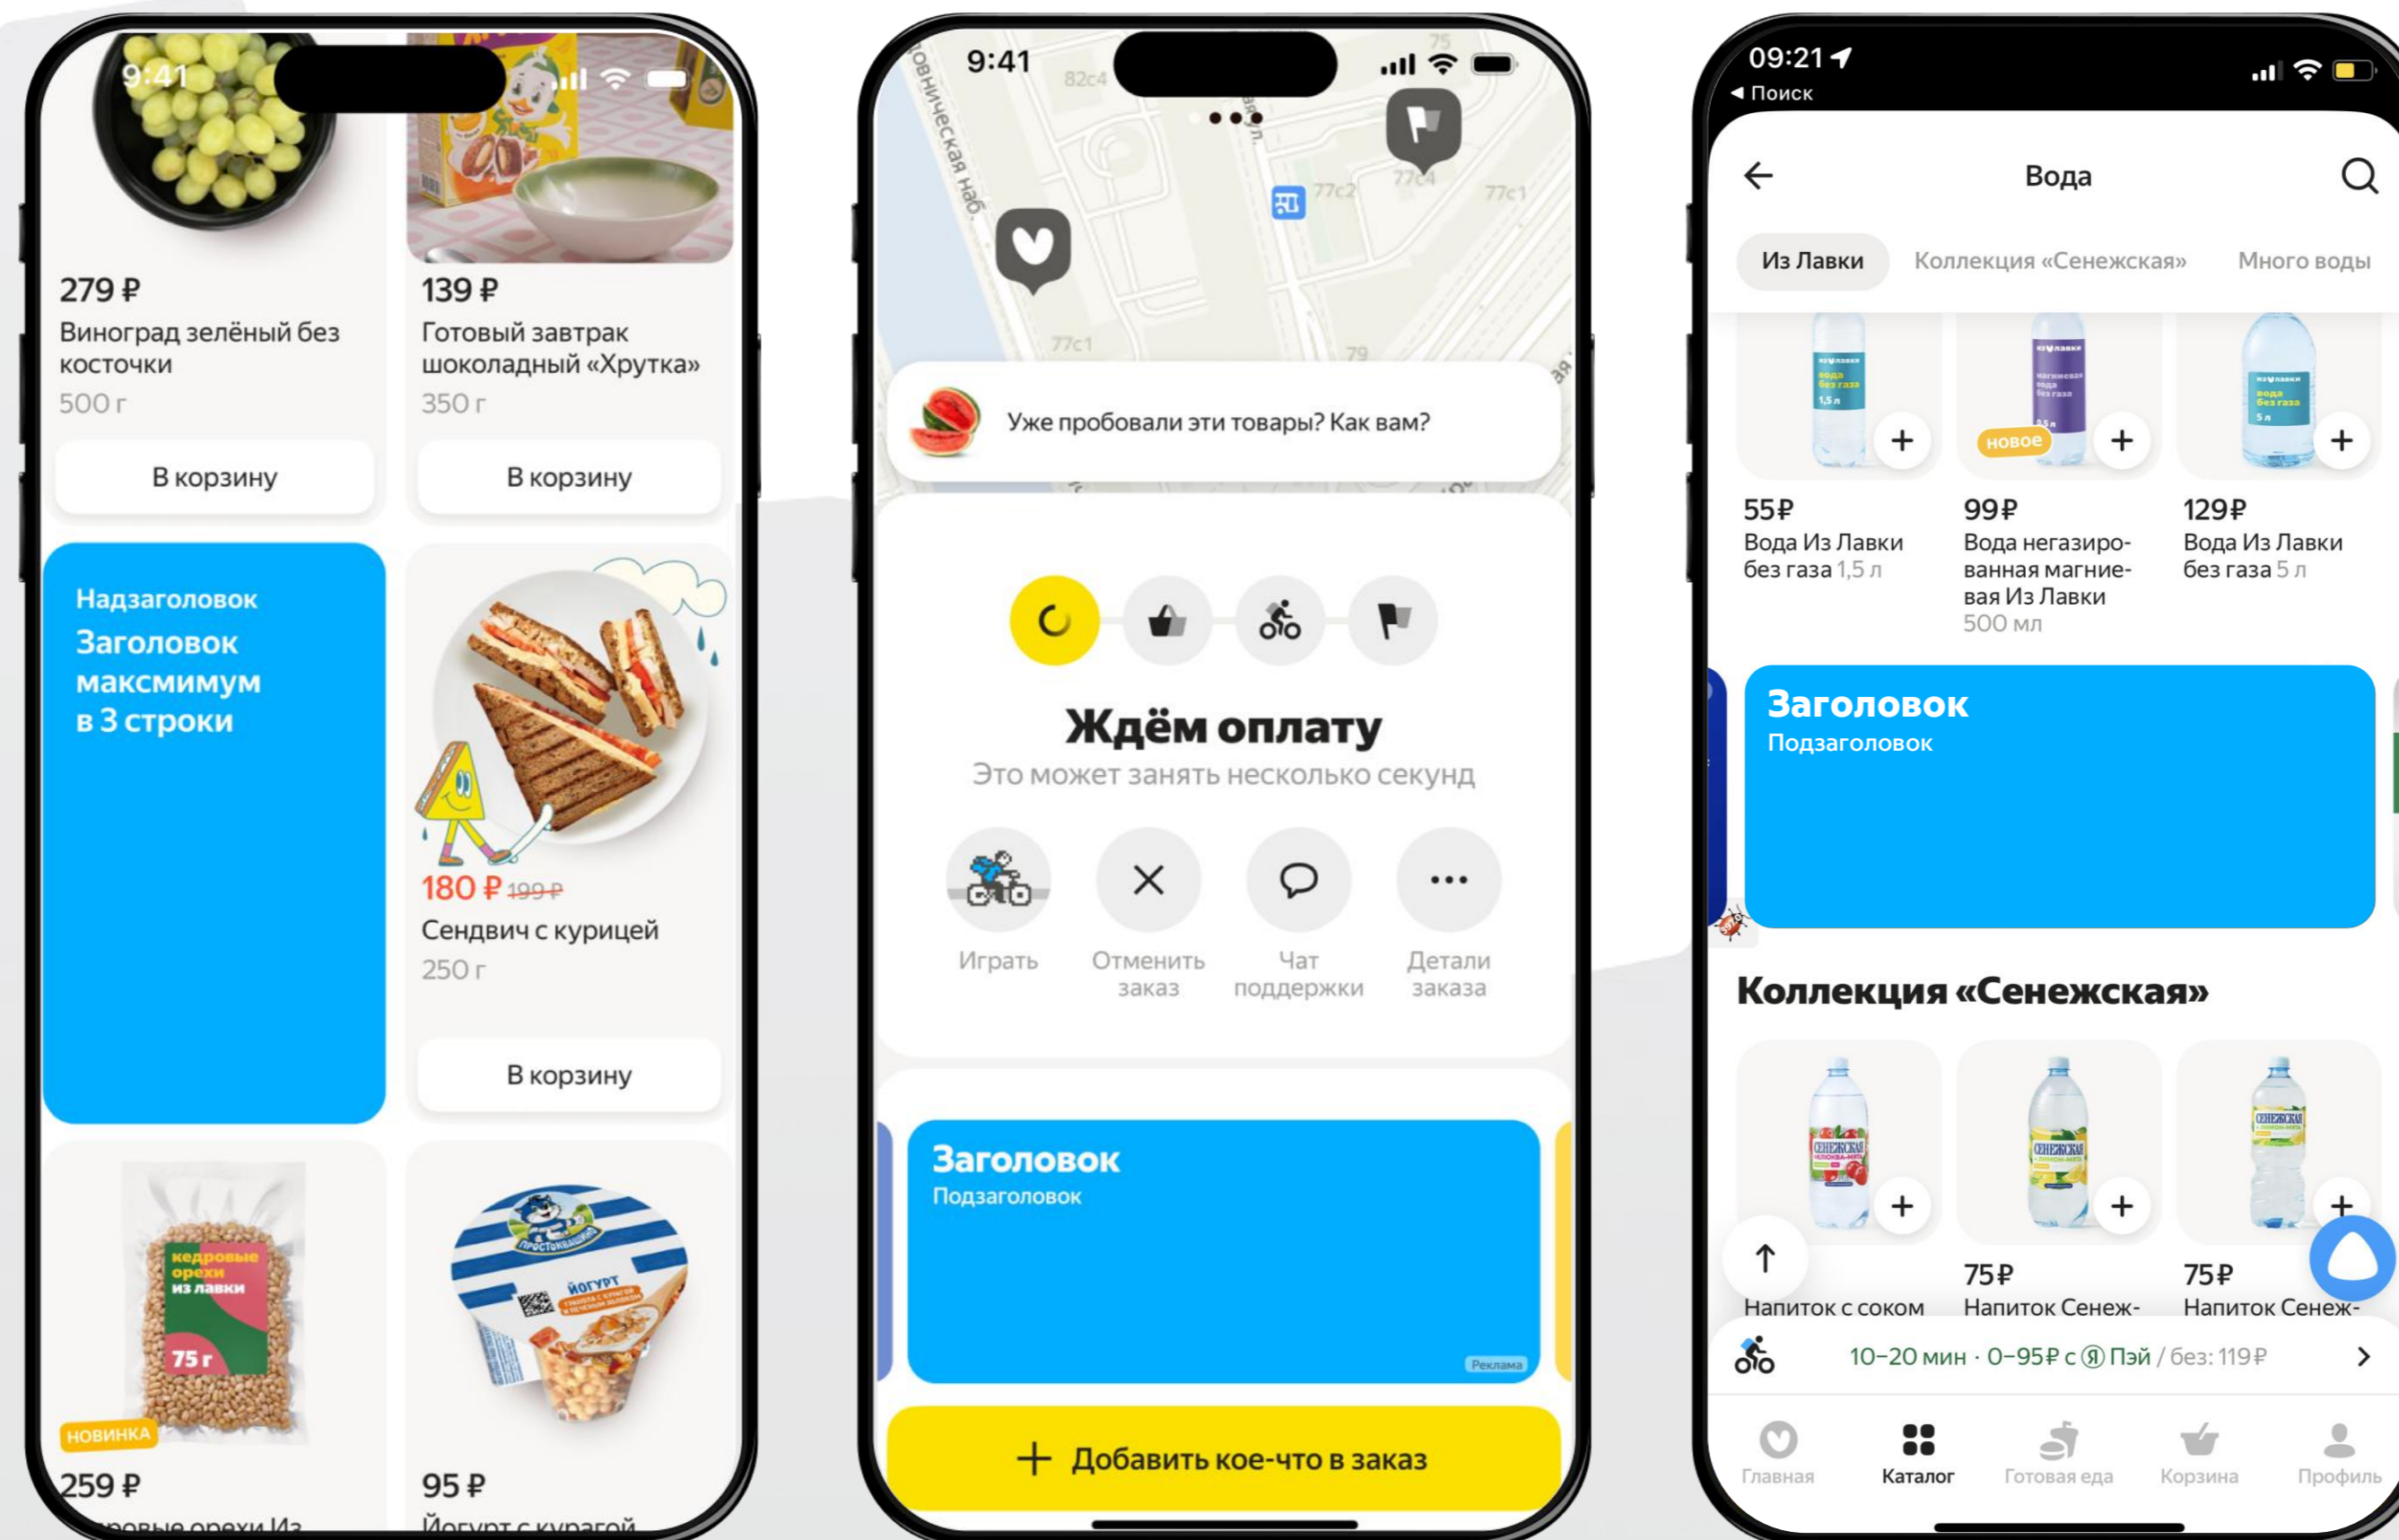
9:41

279 ₽
Виноград зелёный без косточки
500 г
В корзину

139 ₽
Готовый завтрак шоколадный «Хрутка»
350 г
В корзину

Надзаголовок
Заголовок максимум в 3 строки

180 ₽ 199 ₽
Сендвич с курицей
250 г
В корзину

кедровые орехи из лавки
75 г
НОВИНКА
259 ₽
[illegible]

ПРОСТОКВАШИНО
ЙОГУРТ
95 ₽
Йогурт с курагой

9:41

Уже пробовали эти товары? Как вам?

Ждём оплату
Это может занять несколько секунд

Играть
Отменить заказ
Чат поддержки
Детали заказа

Заголовок
Подзаголовок
Реклама

Добавить кое-что в заказ

09:21
◀ Поиск

Вода

Из Лавки
Коллекция «Сенежская»
Много воды

новое

55₽
Вода Из Лавки без газа 1,5 л

99₽
Вода негазированная магниевая Из Лавки
500 мл

129₽
Вода Из Лавки без газа 5 л

Заголовок
Подзаголовок

Коллекция «Сенежская»

Напиток с соком

75₽
Напиток Сенеж-

75₽
Напиток Сенеж-

10–20 мин · 0–95₽ с Я Пэй / без: 119₽

Главная
Каталог
Готовая еда
Корзина
Профиль